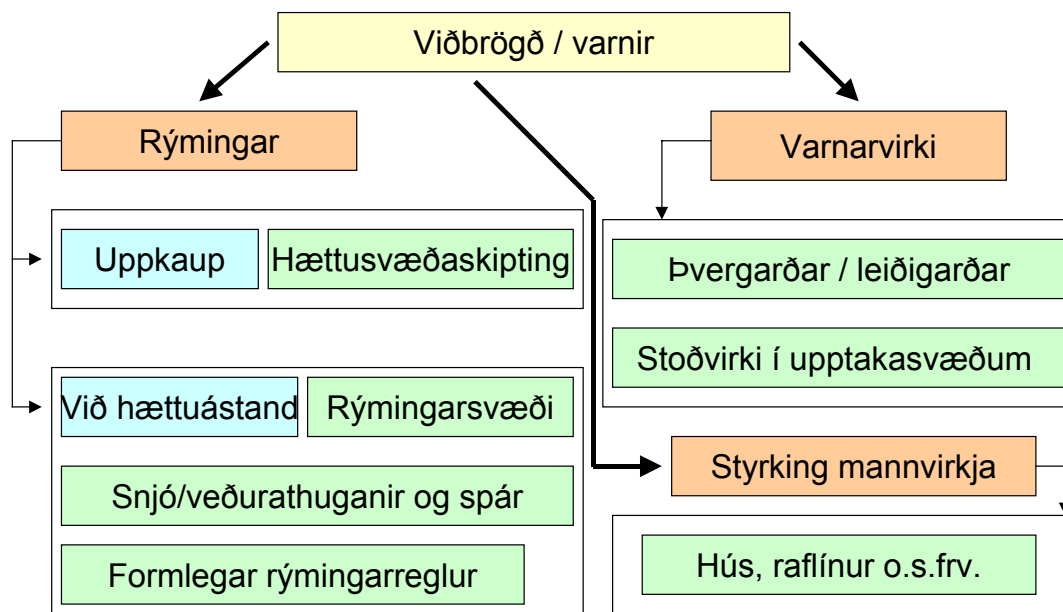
Viðbrögð / varnir

Rýmingar

Uppkaup

Hættusvæðaskipting

Við hættuástand

Rýmingarsvæði

Snjó/veðurathuganir og spár

Formlegar rýmingarreglur

Varnarvirki

Þvergarðar / leiðigarðar

Stoðvirki í upptakasvæðum

Styrking mannvirkja

Hús, raflínur o.s.frv.